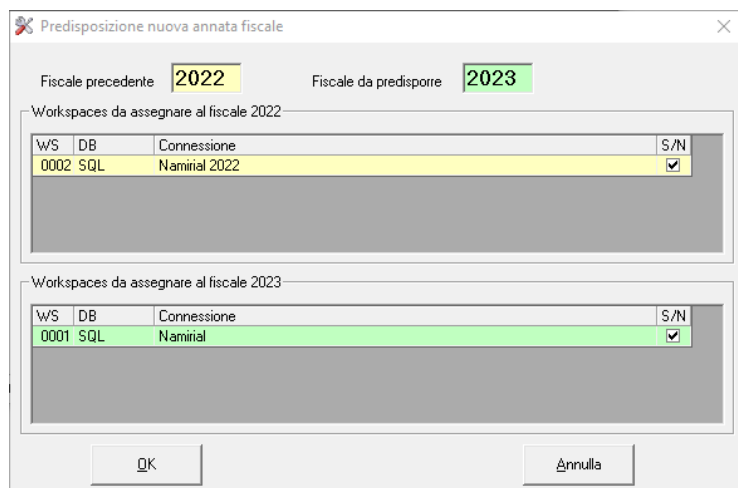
Predisposizione nuova annata fiscale

×

Fiscale precedente 2022

Fiscale da predisporre 2023

Workspaces da assegnare al fiscale 2022

| WS | DB | Connessione | S/N |
|---|---|---|---|
| 0002 | SQL | Namirial 2022 | ☑ |

Workspaces da assegnare al fiscale 2023

| WS | DB | Connessione | S/N |
|---|---|---|---|
| 0001 | SQL | Namirial | ☑ |

OK

Annulla